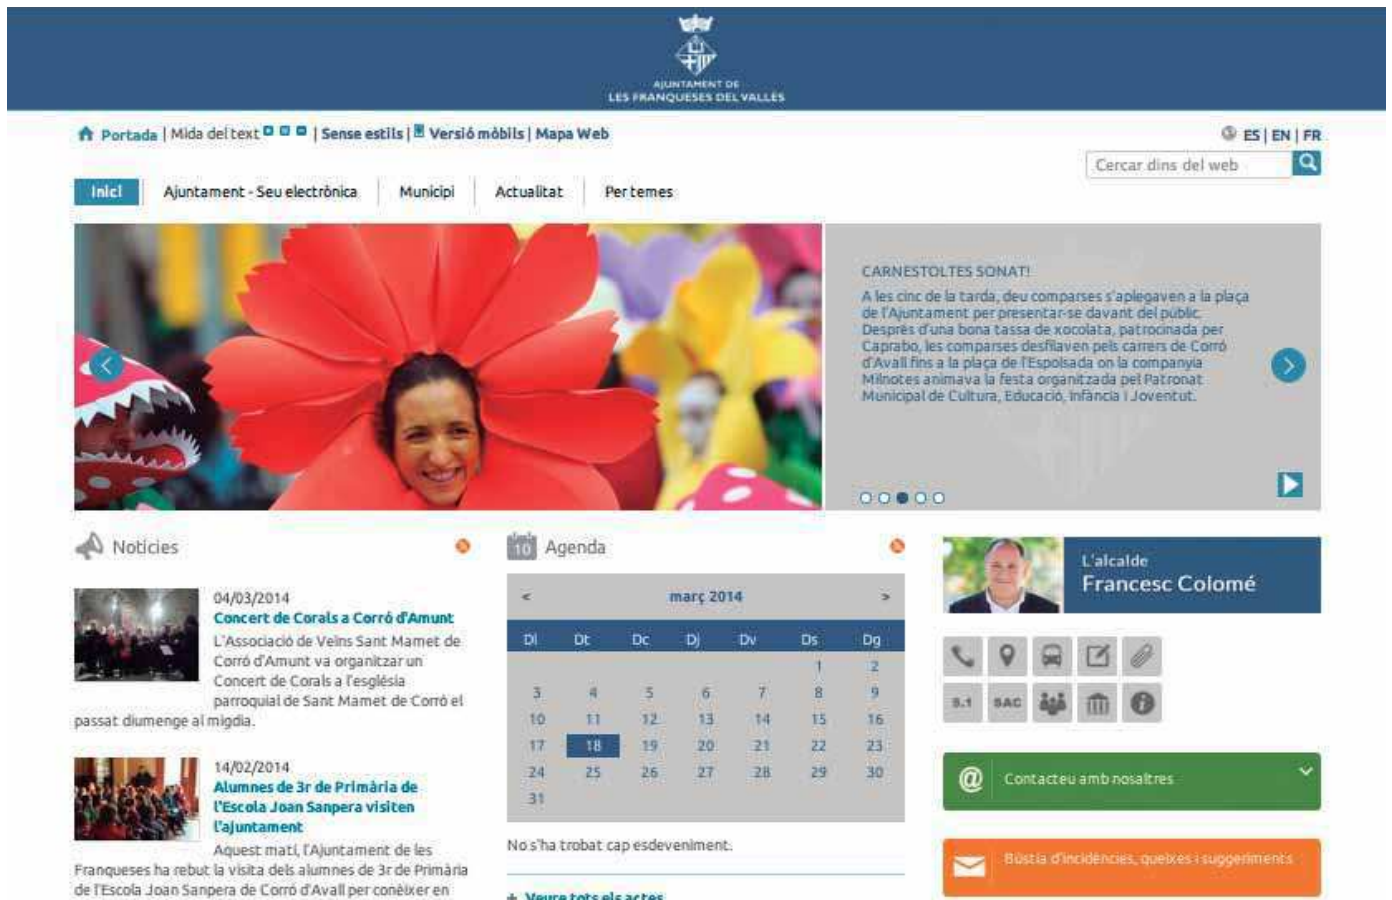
AJUNTAMENT DE
LES FRANQUESES DEL VALLÈS

Portada | Mida del text | Sense estils | Versió mòbils | Mapa Web

ES | EN | FR

Cercar dins del web

Inici | Ajuntament - Seu electrònica | Municipi | Actualitat | Per temes

CARNESTOLTES SONAT!

A les cinc de la tarda, deu comparses s'aplegaven a la plaça de l'Ajuntament per presentar-se davant del públic. Després d'una bona tassa de xocolata, patrocinada per Caprabo, les comparses desfilaven pels carrers de Corró d'Avall fins a la plaça de l'Espolsada on la companyia Milnotes animava la festa organitzada pel Patronat Municipal de Cultura, Educació, Infància i Joventut.

Notícies

04/03/2014
Concert de Corals a Corró d'Amunt
L'Associació de Veïns Sant Mamet de Corró d'Amunt va organitzar un Concert de Corals a l'església parroquial de Sant Mamet de Corró el passat diumenge al migdia.

14/02/2014
Alumnes de 3r de Primària de l'Escola Joan Sanpera visiten l'ajuntament
Aquest matí, l'Ajuntament de les Franqueses ha rebut la visita dels alumnes de 3r de Primària de l'Escola Joan Sanpera de Corró d'Avall per conèixer en

10 Agenda

< març 2014 >

| Dl | Dt | Dc | Dj | Dv | Ds | Dg |
|---|---|---|---|---|---|---|
| | | | | | 1 | 2 |
| 3 | 4 | 5 | 6 | 7 | 8 | 9 |
| 10 | 11 | 12 | 13 | 14 | 15 | 16 |
| 17 | 18 | 19 | 20 | 21 | 22 | 23 |
| 24 | 25 | 26 | 27 | 28 | 29 | 30 |
| 31 | | | | | | |

No s'ha trobat cap esdeveniment.

+ Veure tots els actes

L'alcalde
Francesc Colomé

S.1 SAC

Contacteu amb nosaltres

Bústia d'incidències, queixes i suggeriments